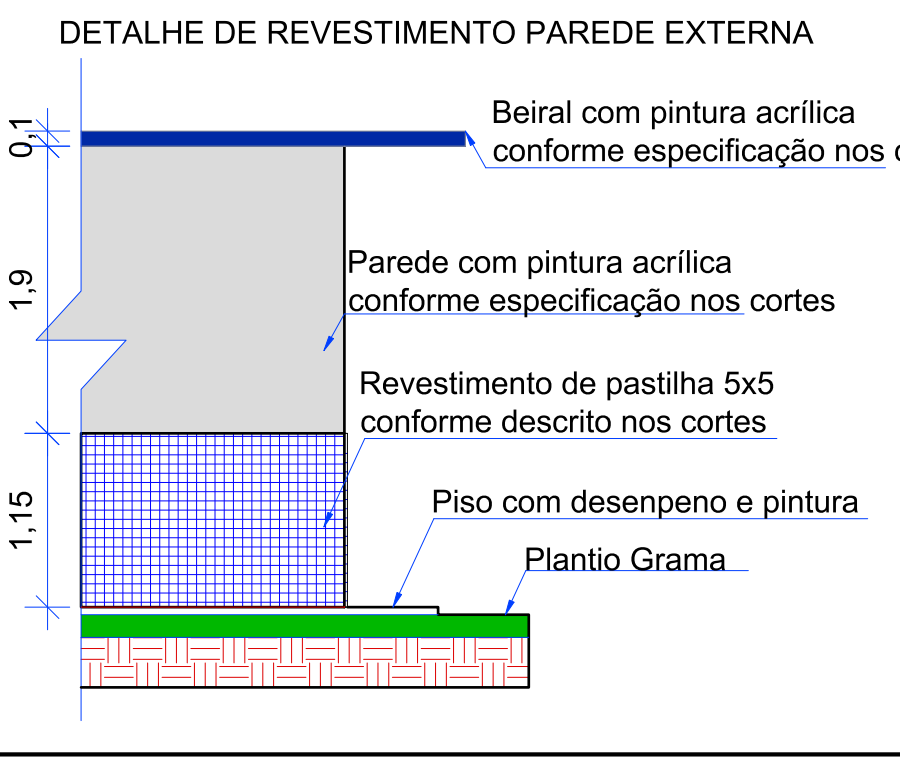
DETALHE DE REVESTIMENTO PAREDE EXTERNA

0,1

Beiral com pintura acrílica conforme especificação nos c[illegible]

1,9

Parede com pintura acrílica conforme especificação nos cortes

Revestimento de pastilha 5x5 conforme descrito nos cortes

1,15

Piso com desenpeno e pintura

Plantio Grama